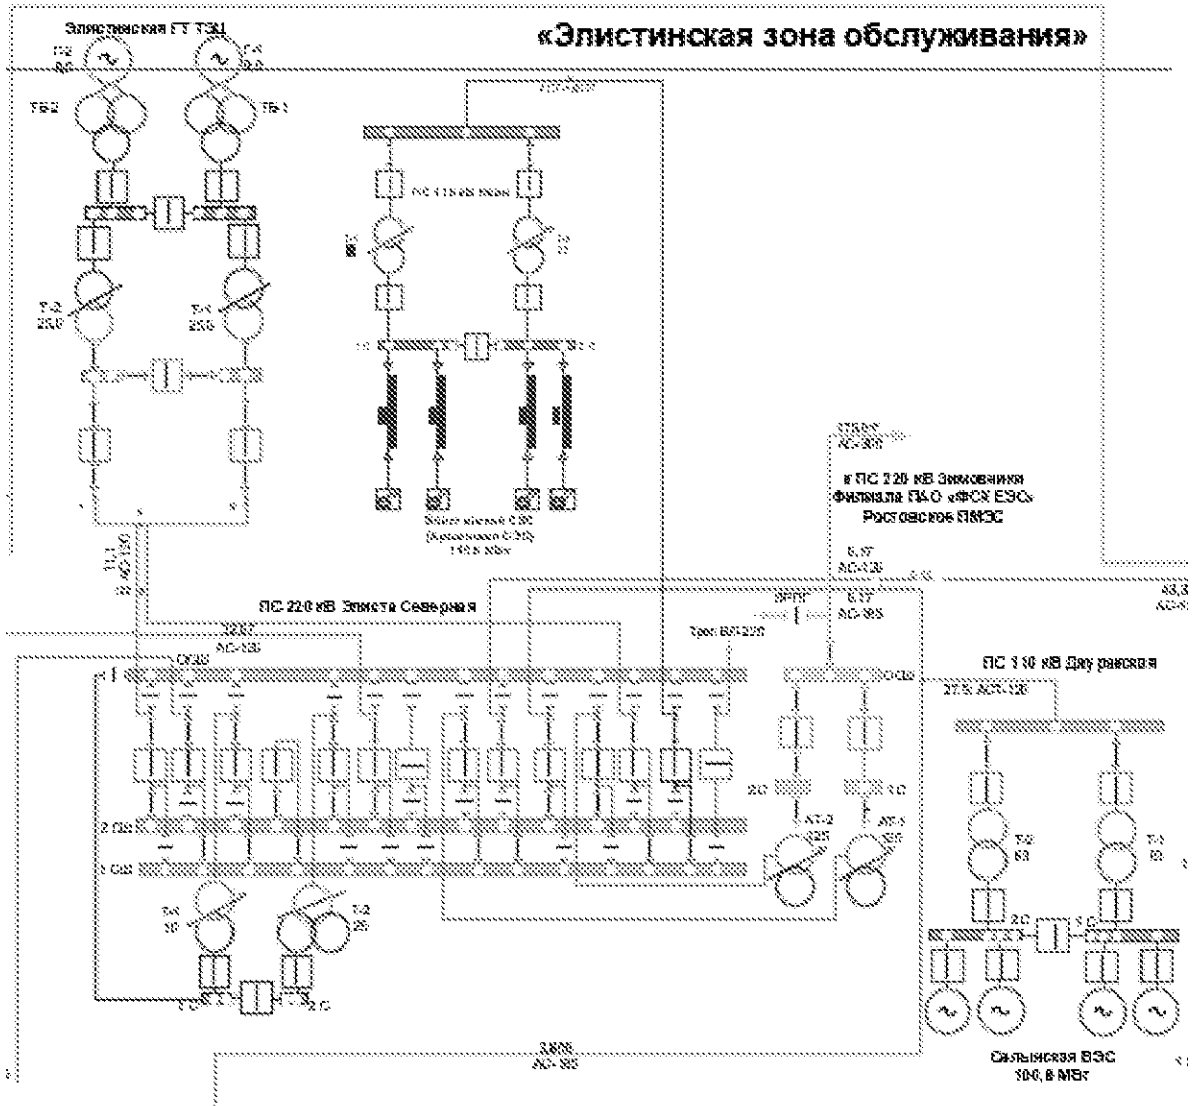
«Элистинская зона обслуживания»

Элистинская ГТ ТЭЦ

ТГ-2

ТГ-1

ТБ-2

ТБ-1

Т-2
25,0

Т-1
25,0

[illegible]

ПС 110 кВ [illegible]

Элистинская СЭС
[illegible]
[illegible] МВт

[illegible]
АС-300

в ПС 220 кВ Зимовники
Филиала ПАО «ФСК ЕЭС»
Ростовское ПМЭС

АС-120

ПС 220 кВ Элиста Северная

АС-120

ОСШ

Трос ВЛ 220

АС-300

ОСШ

ПС 110 кВ Двуречная

27,5 АС-120

2 СШ

1 СШ

АТ-2
125

АТ-1
125

Т-1
10

Т-2
25

Т-2
63

Т-1
63

2 С

1 С

3,8
АС-300

Салынская ВЭС
100,8 МВт

АС-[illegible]